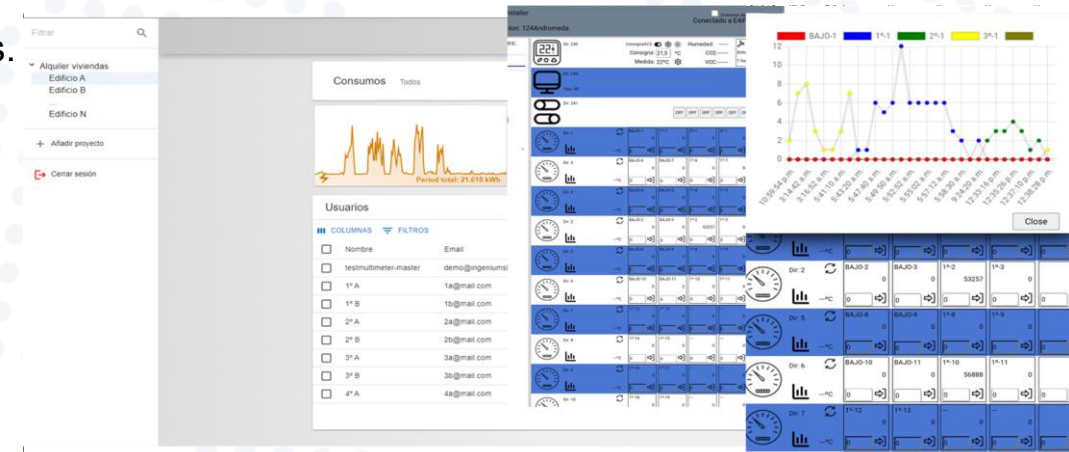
s.

Filtrar

Alquiler viviendas
Edificio A
Edificio B
...
Edificio N

Añadir proyecto

Cerrar sesión

Consumos Todos

Period total: 21.618 kWh

Usuarios

COLUMNAS FILTROS

| | Nombre | Email |
|---|---|---|
| | testmultimeter-master | demo@ingeniumsl |
| | 1º A | 1a@mail.com |
| | 1º B | 1b@mail.com |
| | 2º A | 2a@mail.com |
| | 2º B | 2b@mail.com |
| | 3º A | 3a@mail.com |
| | 3º B | 3b@mail.com |
| | 4º A | 4a@mail.com |

staller
ion: 124Andromeda
Conectado a E4

Dir: 240
Consigna: 21,5 °C
Medida: 22°C
Humedad: ----
CO2: ----
VOC: ----

Dir: 241
OFF OFF OFF OFF OFF

Dir: 1
Dir: 2
Dir: 3
Dir: 4
Dir: 5
Dir: 6
Dir: 7
Dir: 8
Dir: 9
Dir: 10

BAJO-1 1º-1 2º-1 3º-1

12
10
8
6
4
2
0

10:59:54 a.m.
3:14:42 a.m.
3:36:52 a.m.
5:54:10 a.m.
5:45:20 a.m.
5:47:40 a.m.
5:49:58 a.m.
5:52:52 a.m.
5:55:02 a.m.
5:57:12 a.m.
5:59:32 a.m.
9:24:20 a.m.
12:35:16 p.m.
12:35:26 p.m.
12:37:10 p.m.
12:38:28 p.m.

Close

--°C

Dir: 2 BAJO-2 BAJO-3 1º-2 1º-3
0 0 53257 0
--°C 0 0 0 0

Dir: 5 BAJO-8 BAJO-9 1º-8 1º-9

Dir: 6 BAJO-10 BAJO-11 1º-10 1º-11
0 0 56888 0
--°C 0 0 0 0

Dir: 7 1º-12 1º-13 --- ---
0 0 0 0
--°C 0 0 0 0